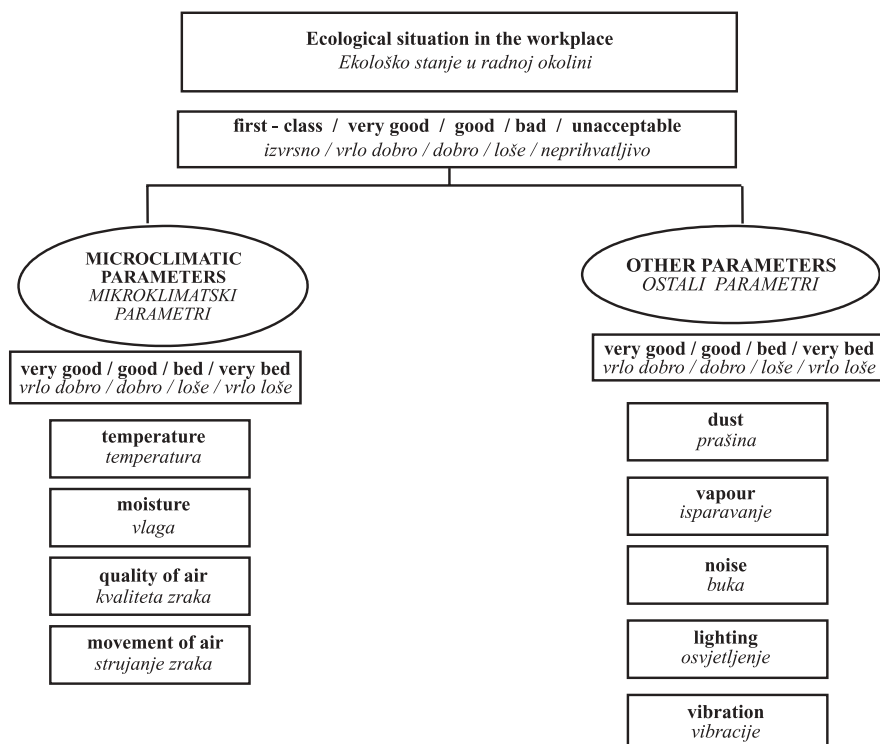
**Ecological situation in the workplace**
*Ekološko stanje u radnoj okolini*

**first - class / very good / good / bad / unacceptable**
*izvrsno / vrlo dobro / dobro / loše / neprihvatljivo*

**MICROCLIMATIC PARAMETERS**
*MIKROKLIMATSKI PARAMETRI*

**very good / good / bed / very bed**
*vrlo dobro / dobro / loše / vrlo loše*

**temperature**
*temperatura*

**moisture**
*vlaga*

**quality of air**
*kvaliteta zraka*

**movement of air**
*strujanje zraka*

**OTHER PARAMETERS**
*OSTALI PARAMETRI*

**very good / good / bed / very bed**
*vrlo dobro / dobro / loše / vrlo loše*

**dust**
*prašina*

**vapour**
*isparavanje*

**noise**
*buka*

**lighting**
*osvjetljenje*

**vibration**
*vibracije*